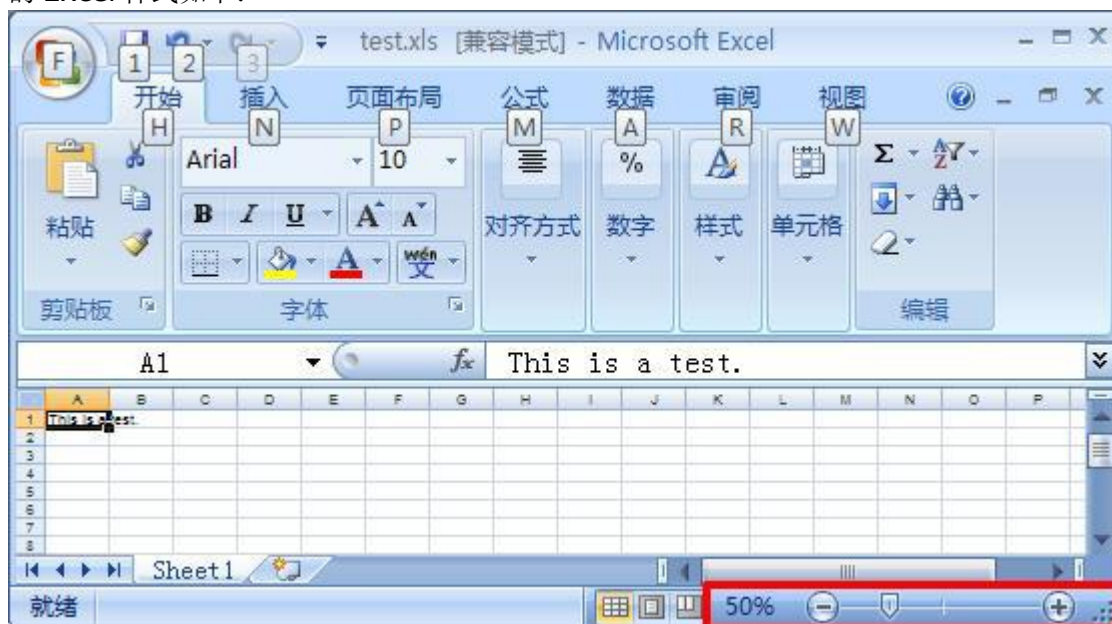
F 1 2 3 test.xls [兼容模式] - Microsoft Excel

开始 H 插入 N 页面布局 P 公式 M 数据 A 审阅 R 视图 W

粘贴 Arial 10 B I U A A wén 文 对齐方式 数字 样式 单元格 Σ

剪贴板 字体 编辑

A1 $f_x$ This is a test.

| | A | B | C | D | E | F | G | H | I | J | K | L | M | N | O | P |
|---|---|---|---|---|---|---|---|---|---|---|---|---|---|---|---|---|
| 1 | This is a test. | | | | | | | | | | | | | | | |
| 2 | | | | | | | | | | | | | | | | |
| 3 | | | | | | | | | | | | | | | | |
| 4 | | | | | | | | | | | | | | | | |
| 5 | | | | | | | | | | | | | | | | |
| 6 | | | | | | | | | | | | | | | | |
| 7 | | | | | | | | | | | | | | | | |
| 8 | | | | | | | | | | | | | | | | |

Sheet1

就绪 50%